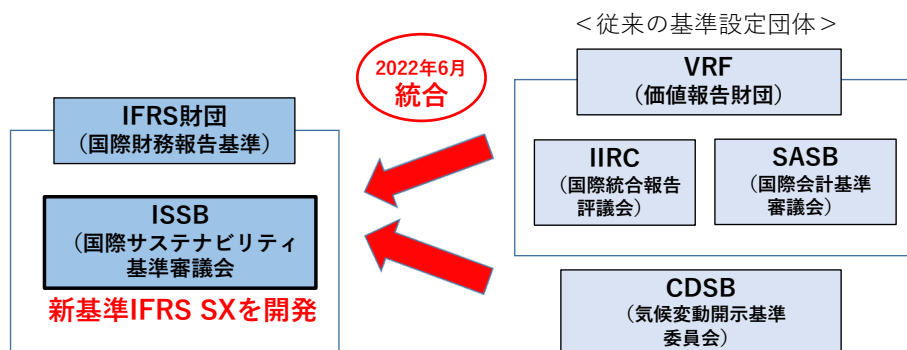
＜従来の基準設定団体＞

2022年6月
統合

VRF
（価値報告財団）

IIRC
（国際統合報告評議会）

SASB
（国際会計基準審議会）

IFRS財団
（国際財務報告基準）

ISSB
（国際サステナビリティ基準審議会

新基準IFRS SXを開発

CDSB
（気候変動開示基準委員会）